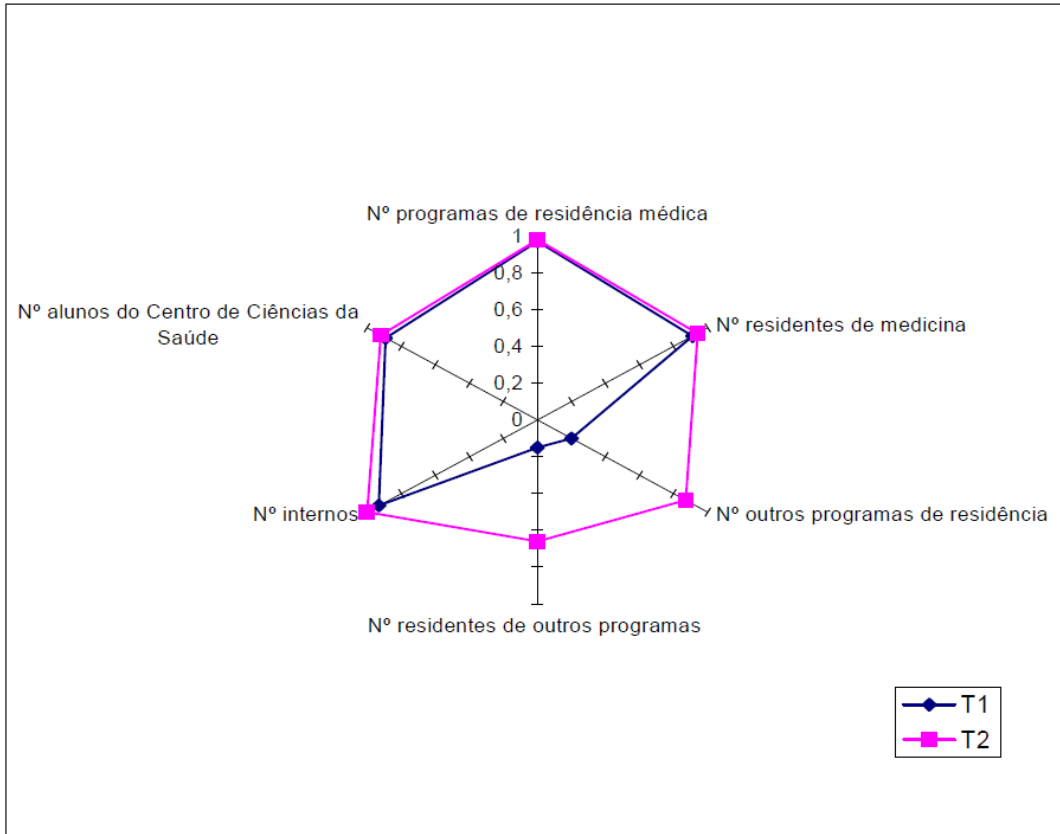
Nº programas de residência médica

1
0,8
0,6
0,4
0,2
0

Nº residentes de medicina

Nº outros programas de residência

Nº residentes de outros programas

Nº internos

Nº alunos do Centro de Ciências da Saúde

T1
T2